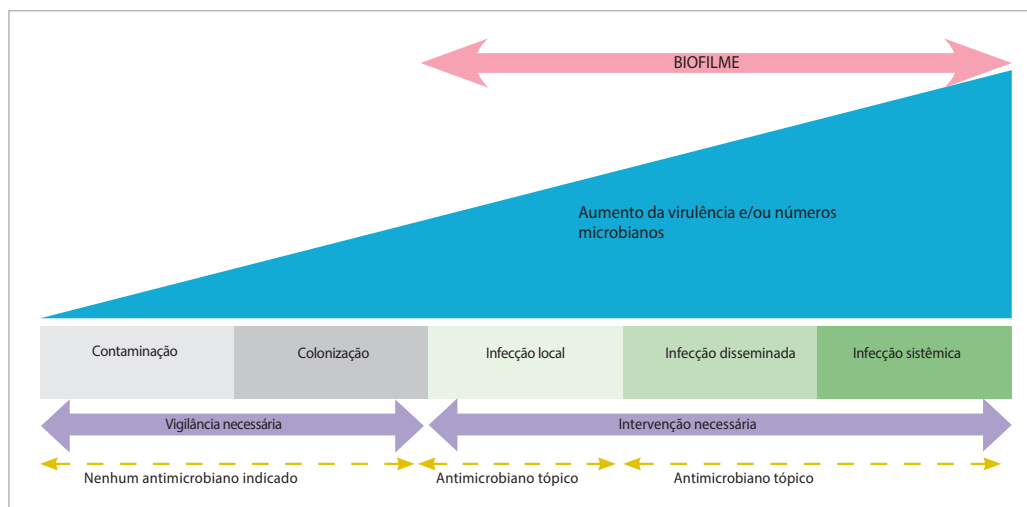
BIOFILME

Aumento da virulência e/ou números microbianos

| Contaminação | Colonização | Infecção local | Infecção disseminada | Infecção sistêmica |
|---|---|---|---|---|

Vigilância necessária

Intervenção necessária

Nenhum antimicrobiano indicado

Antimicrobiano tópico

Antimicrobiano tópico